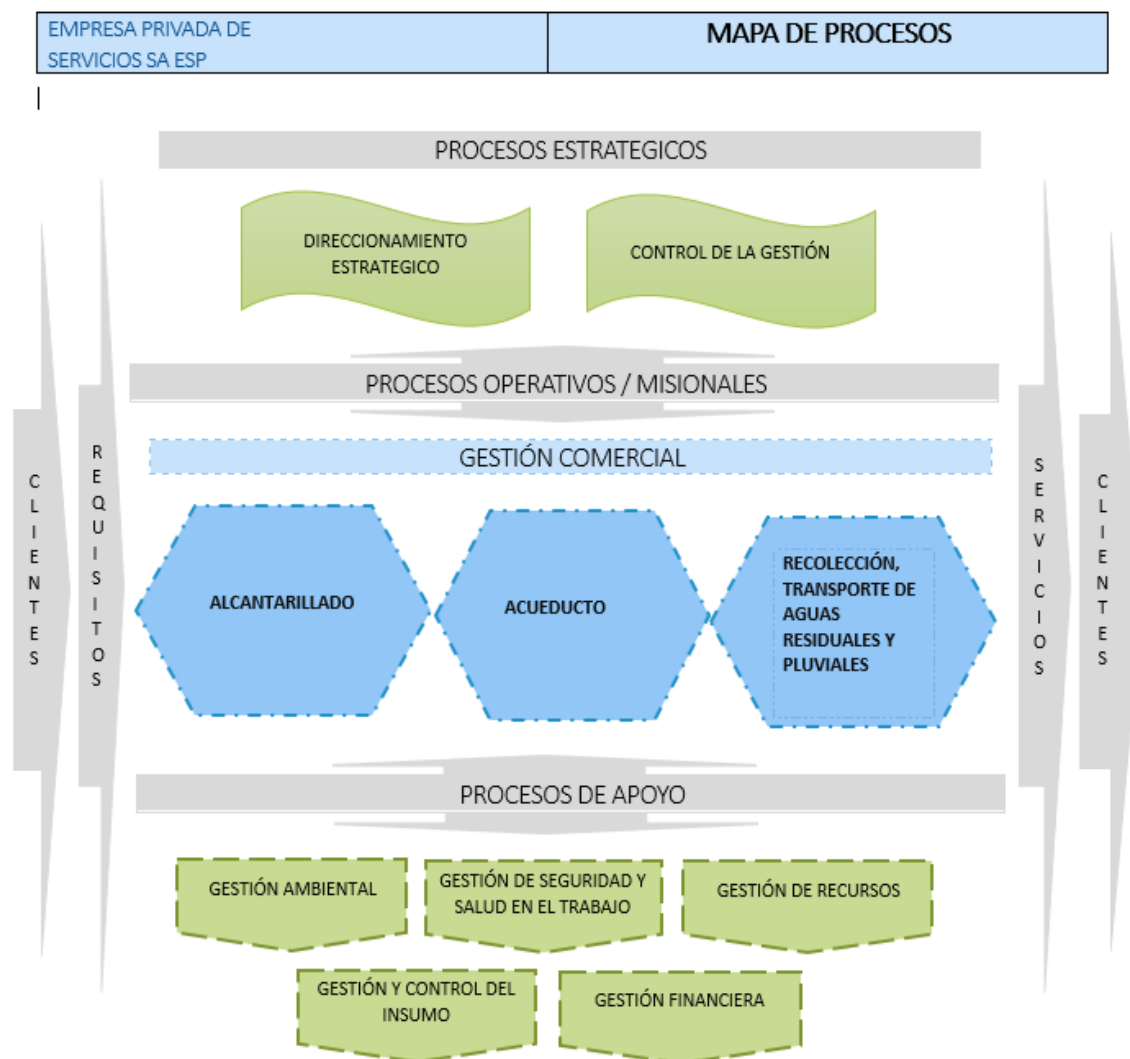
| EMPRESA PRIVADA DE SERVICIOS SA ESP | MAPA DE PROCESOS |
|---|---|

PROCESOS ESTRATEGICOS

DIRECCIONAMIENTO ESTRATEGICO

CONTROL DE LA GESTIÓN

PROCESOS OPERATIVOS / MISIONALES

CLIENTES

REQUISITOS

GESTIÓN COMERCIAL

ALCANTARILLADO

ACUEDUCTO

RECOLECCIÓN, TRANSPORTE DE AGUAS RESIDUALES Y PLUVIALES

SERVICIOS

CLIENTES

PROCESOS DE APOYO

GESTIÓN AMBIENTAL

GESTIÓN DE SEGURIDAD Y SALUD EN EL TRABAJO

GESTIÓN DE RECURSOS

GESTIÓN Y CONTROL DEL INSUMO

GESTIÓN FINANCIERA